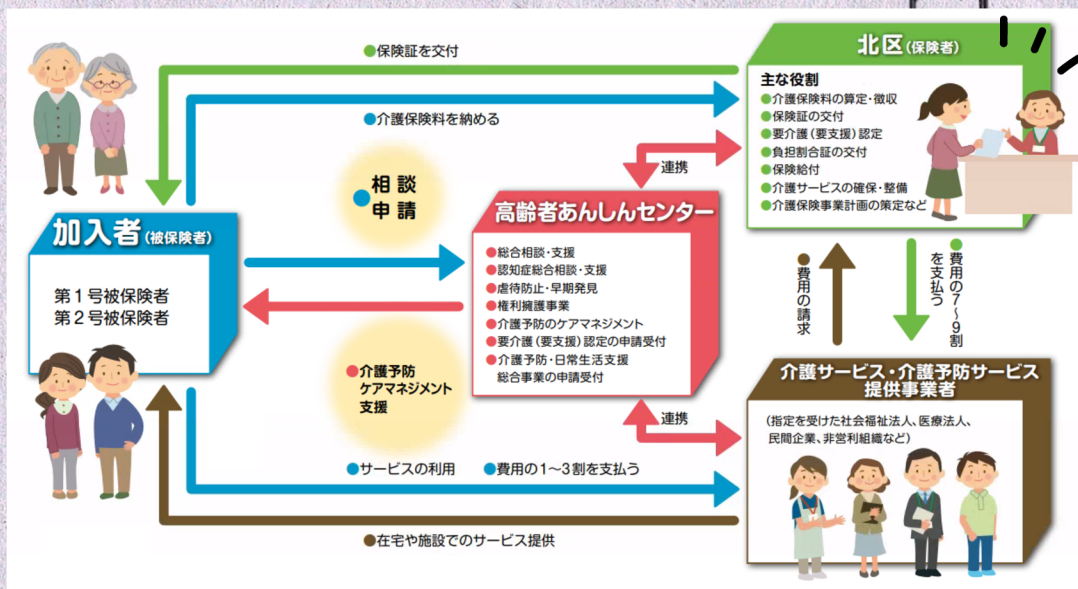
保険証を交付

介護保険料を納める

北区（保険者）

主な役割
介護保険料の算定・徴収
保険証の交付
要介護（要支援）認定
負担割合証の交付
保険給付
介護サービスの確保・整備
介護保険事業計画の策定など

連携

相談
申請

加入者（被保険者）

第１号被保険者
第２号被保険者

高齢者あんしんセンター

総合相談・支援
認知症総合相談・支援
虐待防止・早期発見
権利擁護事業
介護予防のケアマネジメント
要介護（要支援）認定の申請受付
介護予防・日常生活支援総合事業の申請受付

費用の請求

費用の7～9割を支払う

介護予防
ケアマネジメント
支援

連携

介護サービス・介護予防サービス提供事業者

（指定を受けた社会福祉法人、医療法人、民間企業、非営利組織など）

サービスの利用　費用の1～3割を支払う

在宅や施設でのサービス提供